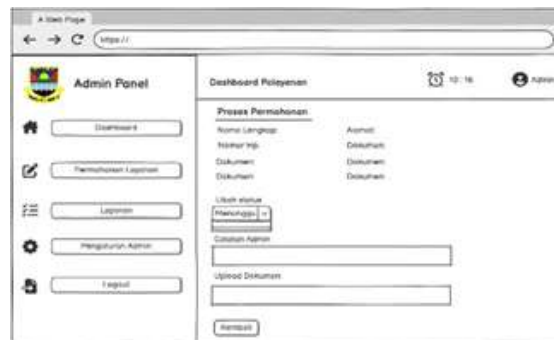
A Web Page

https://

Admin Panel

Dashboard

Permohonan Layanan

Layanan

Pengaturan Admin

Logout

Dashboard Pelayanan

10 : 16

Admin

Proses Permohonan

| Nama Lengkap | Asmat |
|---|---|
| Nomor Hp | Dokumen |
| Dokumen | Dokumen |
| Dokumen | Dokumen |

Ubah status

Menunggu

Catatan Admin

Upload Dokumen

Kembali